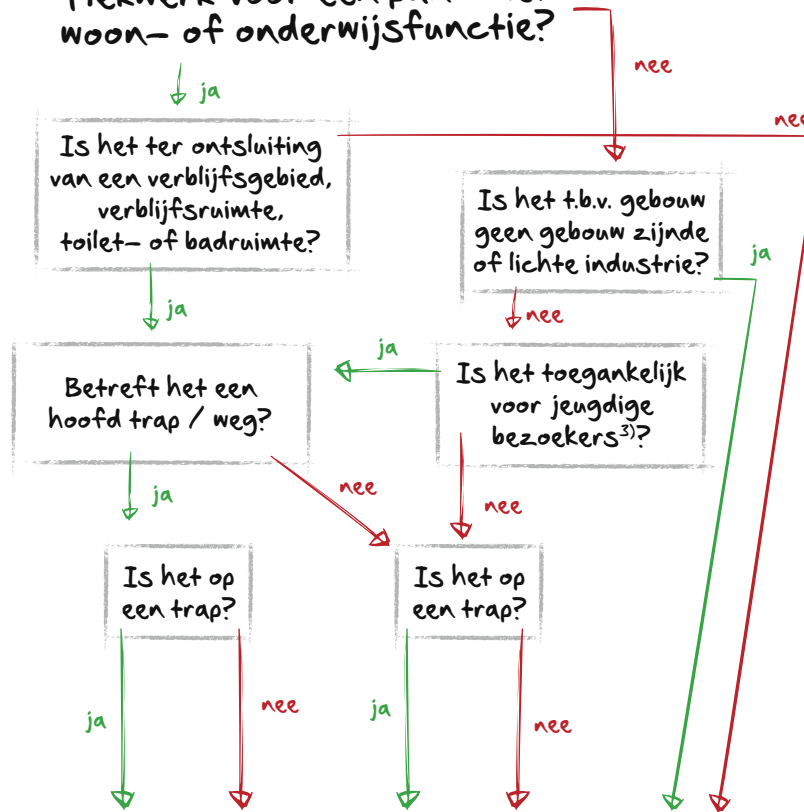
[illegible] woon- of onderwijsfunctie?

nee

ja

nee

Is het ter ontsluiting van een verblijfsgebied, verblijfsruimte, toilet- of badruimte?

Is het t.b.v. gebouw geen gebouw zijnde of lichte industrie?

ja

ja

nee

ja

Betreft het een hoofd trap / weg?

Is het toegankelijk voor jeugdige bezoekers$^{3)}$?

ja

nee

nee

Is het op een trap?

Is het op een trap?

ja

nee

ja

nee